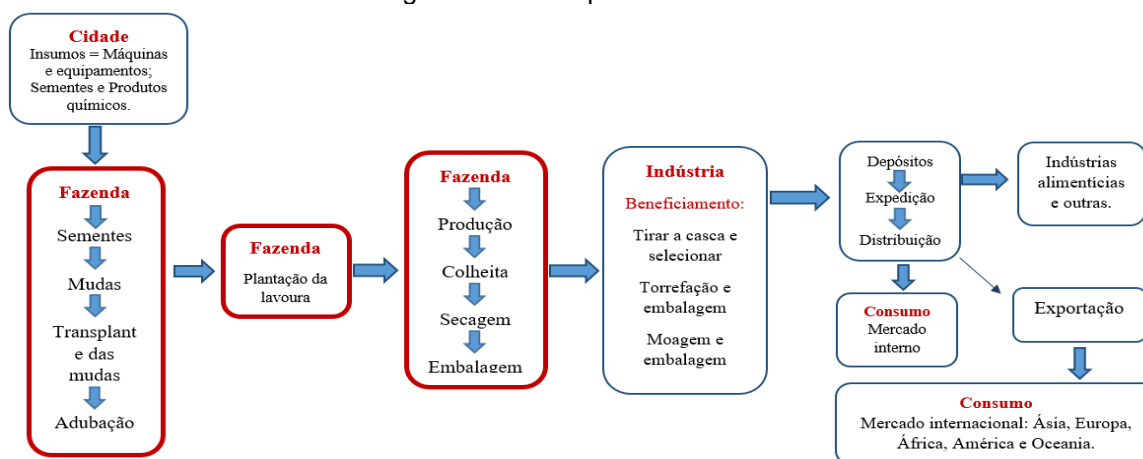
Cidade
Insumos = Máquinas e equipamentos; Sementes e Produtos químicos.

Fazenda
Sementes
Mudas
Transplante das mudas
Adubação

Fazenda
Plantação da lavoura

Fazenda
Produção
Colheita
Secagem
Embalagem

Indústria
Beneficiamento:
Tirar a casca e selecionar
Torrefação e embalagem
Moagem e embalagem

Depósitos
Expedição
Distribuição

Indústrias alimentícias e outras.

Consumo
Mercado interno

Exportação

Consumo
Mercado internacional: Ásia, Europa, África, América e Oceania.